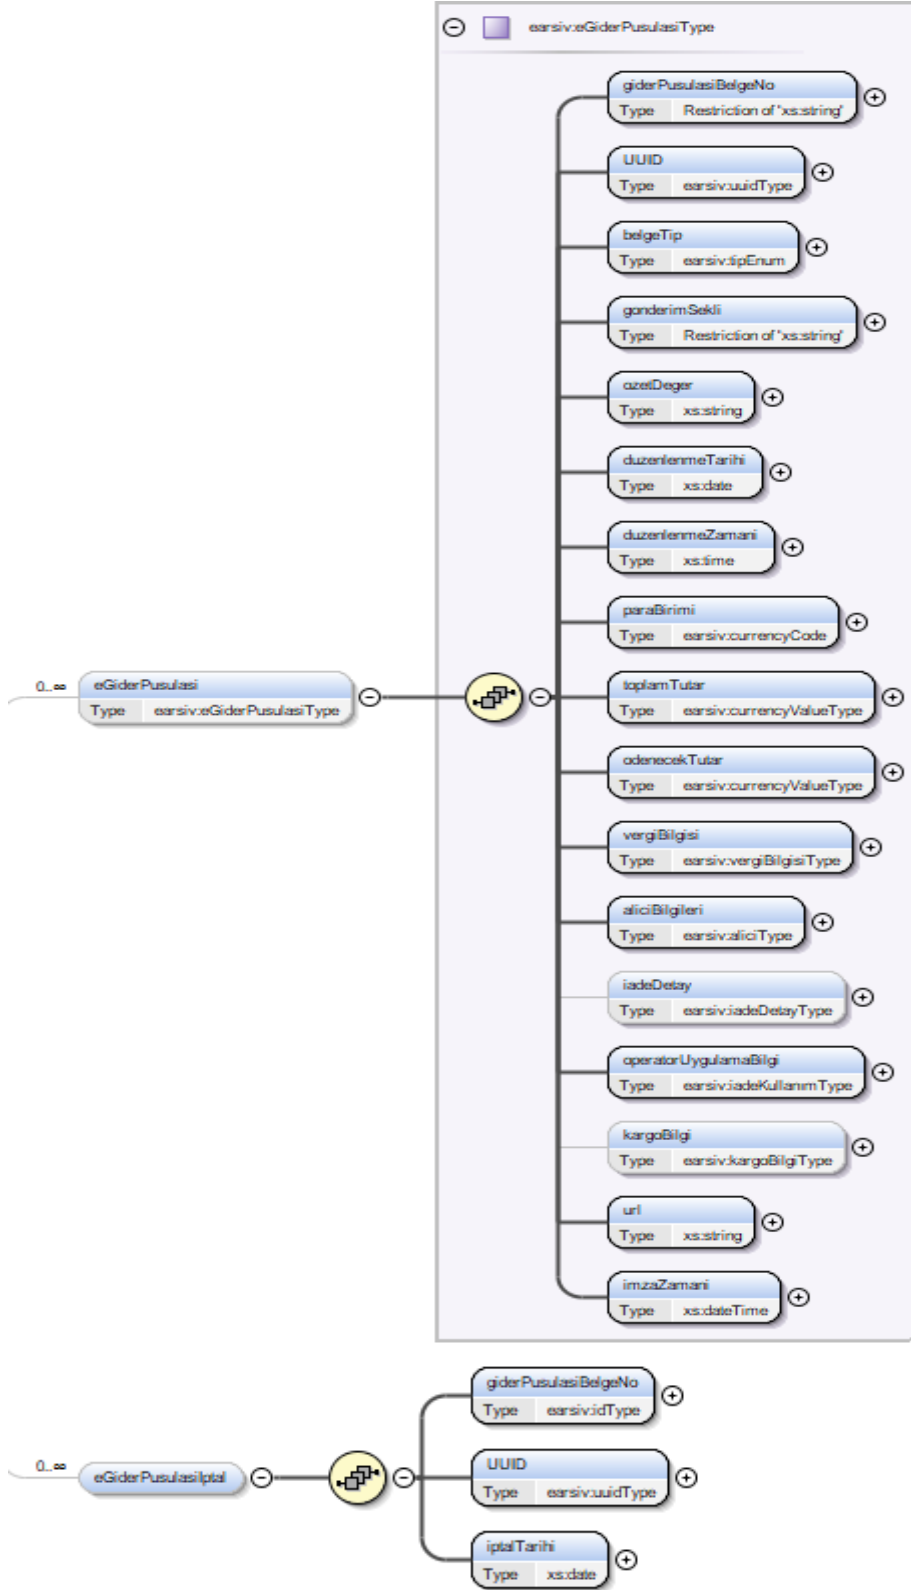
earsiv:eGiderPusulasiType

giderPusulasiBelgeNo
Type Restriction of 'xs:string'

UUID
Type earsiv:uuidType

belgeTip
Type earsiv:tipEnum

gonderimSekli
Type Restriction of 'xs:string'

ozetDeger
Type xs:string

duzenlenmeTarihi
Type xs:date

duzenlenmeZamani
Type xs:time

paraBirimi
Type earsiv:currencyCode

0..∞
eGiderPusulasi
Type earsiv:eGiderPusulasiType

toplamTutar
Type earsiv:currencyValueType

odenecekTutar
Type earsiv:currencyValueType

vergiBilgisi
Type earsiv:vergiBilgisiType

aliciBilgileri
Type earsiv:aliciType

iadeDetay
Type earsiv:iadeDetayType

operatorUygulamaBilgi
Type earsiv:iadeKullanımType

kargoBilgi
Type earsiv:kargoBilgiType

url
Type xs:string

imzaZamani
Type xs:dateTime

giderPusulasiBelgeNo
Type earsiv:idType

0..∞
eGiderPusulasiIptal

UUID
Type earsiv:uuidType

iptalTarihi
Type xs:date